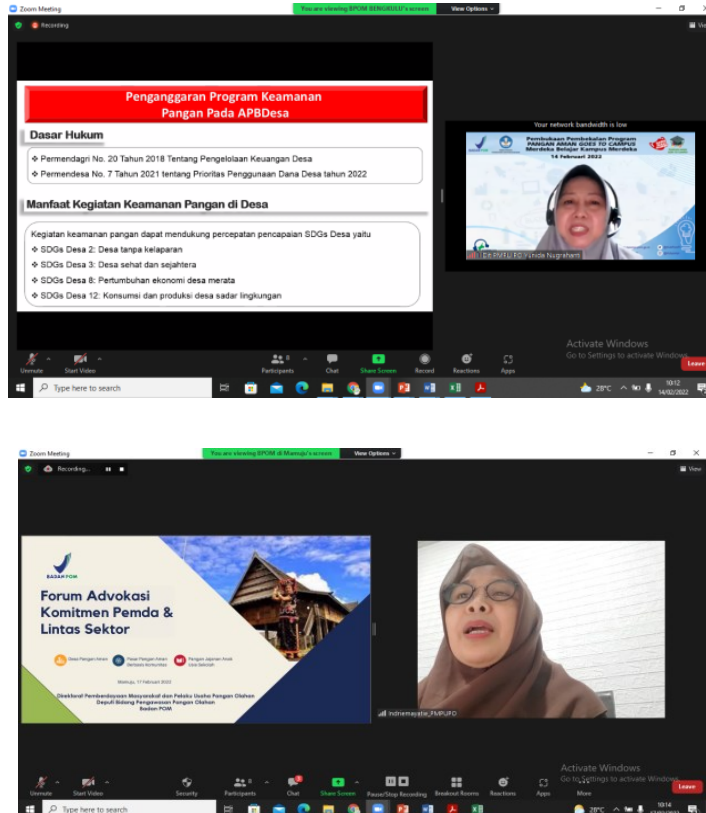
Zoom Meeting

You are viewing BPOM BENGKULU's screen

View Options

Recording

View

Penganggaran Program Keamanan Pangan Pada APBDesa

Dasar Hukum

❖ Permendagri No. 20 Tahun 2018 Tentang Pengelolaan Keuangan Desa

❖ Permendesa No. 7 Tahun 2021 tentang Prioritas Penggunaan Dana Desa tahun 2022

Manfaat Kegiatan Keamanan Pangan di Desa

Kegiatan keamanan pangan dapat mendukung percepatan pencapaian SDGs Desa yaitu

❖ SDGs Desa 2: Desa tanpa kelaparan

❖ SDGs Desa 3: Desa sehat dan sejahtera

❖ SDGs Desa 8: Pertumbuhan ekonomi desa merata

❖ SDGs Desa 12: Konsumsi dan produksi desa sadar lingkungan

Your network bandwidth is low

Pembukaan Pembekalan Program PANGAN AMAN GOES TO CAMPUS Merdeka Belajar Kampus Merdeka 14 Februari 2022

Dit.PMPU PO - Hilda Nugraheni

Activate Windows
Go to Settings to activate Windows.

Unmute Start Video Participants Chat Share Screen Record Reactions Apps Leave

Type here to search

28°C 10:12 14/02/2022

Zoom Meeting

You are viewing BPOM di Mamuju's screen

View Options

Recording...

View

BADAN POM

Forum Advokasi Komitmen Pemda & Lintas Sektor

Desa Pangan Aman

Pasar Pangan Aman Berbasis Komunitas

Pangan Jajanan Anak Usia Sekolah

Mamuju, 17 Februari 2022

Direktorat Pemberdayaan Masyarakat dan Pelaku Usaha Pangan Olahan
Deputi Bidang Pengawasan Pangan Olahan
Badan POM

indriemayatie_PMPUPO

Activate Windows
Go to Settings to activate Windows.

Unmute Start Video Security Participants Chat Share Screen Pause/Stop Recording Breakout Rooms Reactions Apps More Leave

Type here to search

28°C 10:14